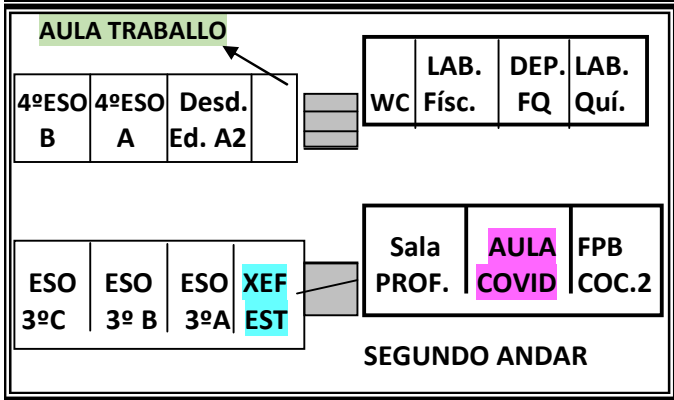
AULA TRABALLO

| 4ºESO B | 4ºESO A | Desd. Ed. A2 | |
|---|---|---|---|

| WC | LAB. Físc. | DEP. FQ | LAB. Quí. |
|---|---|---|---|

| ESO 3ºC | ESO 3º B | ESO 3ºA | XEF EST |
|---|---|---|---|

| Sala PROF. | AULA COVID | FPB COC.2 |
|---|---|---|

SEGUNDO ANDAR